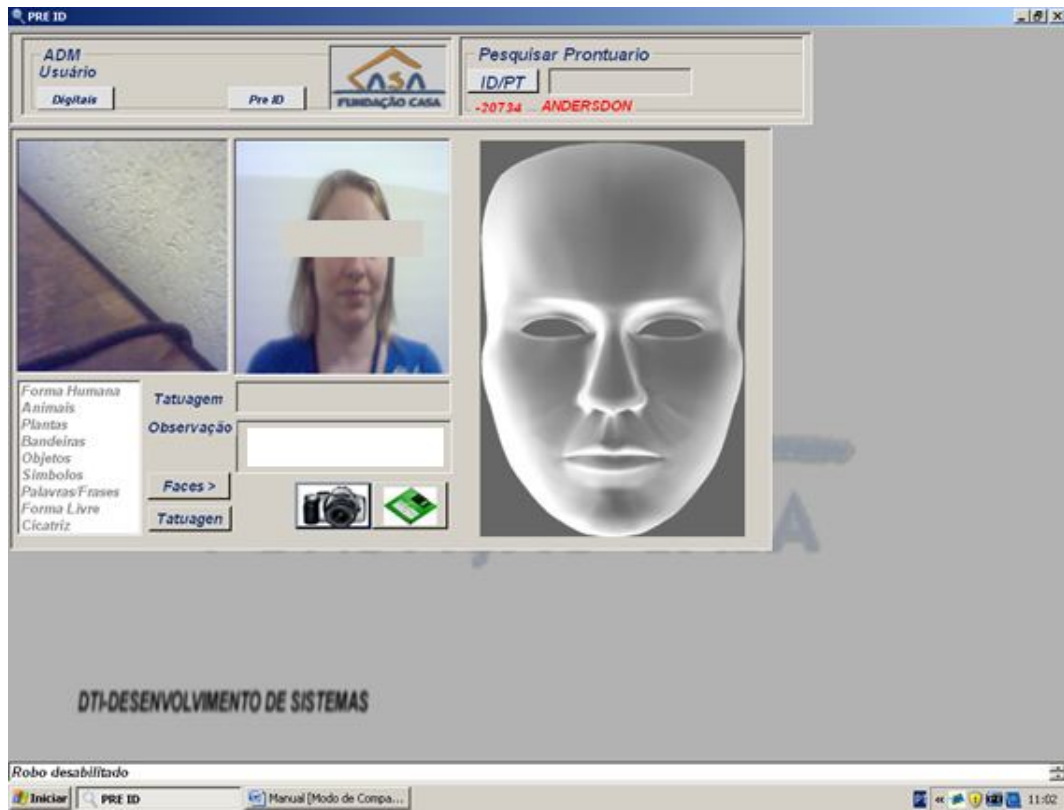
PRE ID

ADM
Usuário
Digitais
Pre ID

CASA
FUNDAÇÃO CASA

Pesquisar Prontuario
ID/PT
-20734 - ANDERSDON

Forma Humana
Animais
Plantas
Bandeiras
Objetos
Simbolos
Palavras/Frases
Forma Livre
Cicatriz

Tatuagem
Observação
Faces >
Tatuagen

DTI-DESENVOLVIMENTO DE SISTEMAS

Robo desabilitado

Iniciar
PRE ID
Manual [Modo de Compa...
11:02